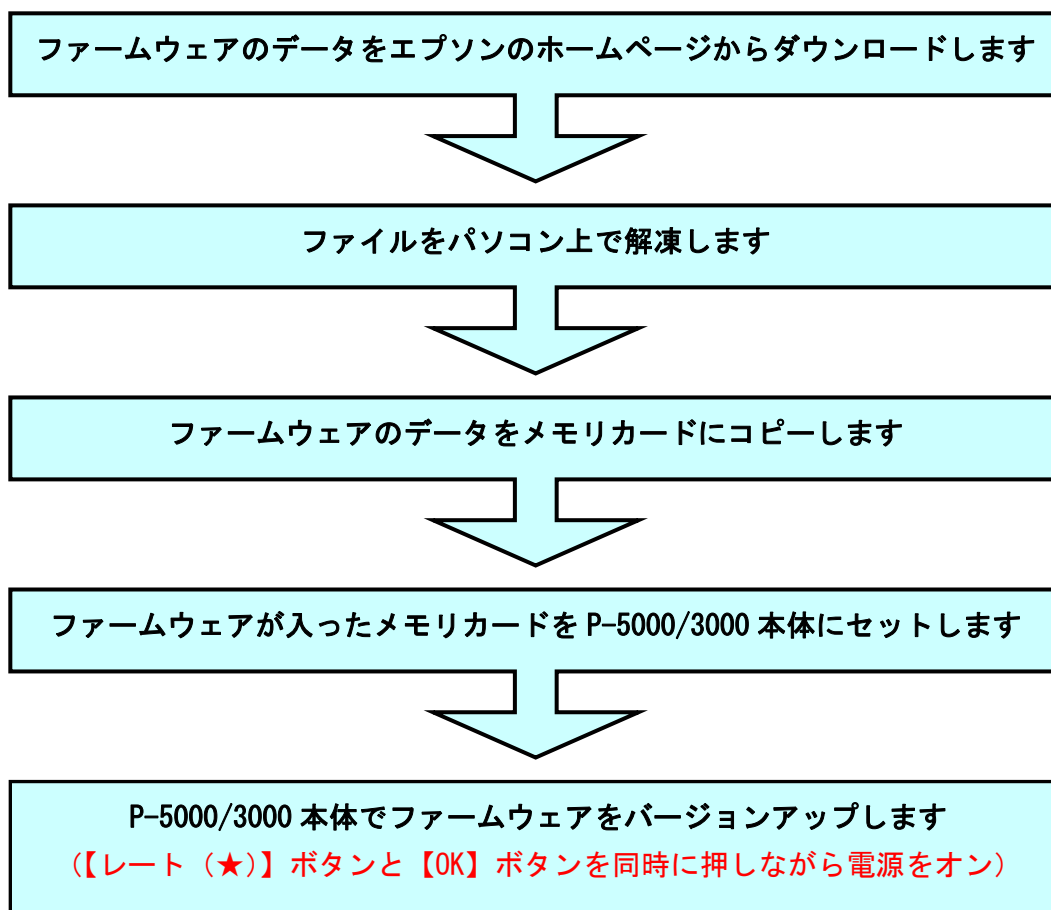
ファームウェアのデータをエプソンのホームページからダウンロードします

ファイルをパソコン上で解凍します

ファームウェアのデータをメモリカードにコピーします

ファームウェアが入ったメモリカードを P-5000/3000 本体にセットします

P-5000/3000 本体でファームウェアをバージョンアップします
（【レート（★）】ボタンと【OK】ボタンを同時に押しながら電源をオン）